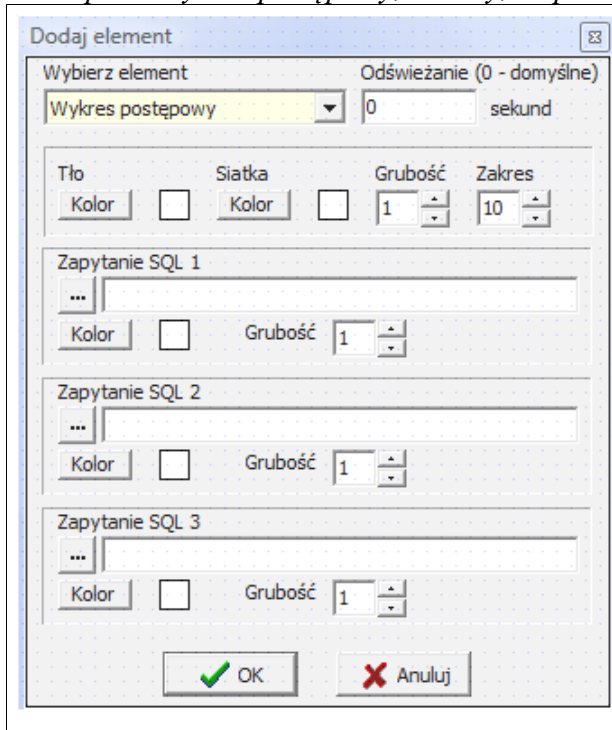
Dodaj element

Wybierz element
Wykres postępowy

Odświeżanie (0 - domyślne)
0
sekund

Tło
Kolor
Siatka
Kolor
Grubość
1
Zakres
10

Zapytanie SQL 1
...
Kolor
Grubość
1

Zapytanie SQL 2
...
Kolor
Grubość
1

Zapytanie SQL 3
...
Kolor
Grubość
1

OK
Anuluj